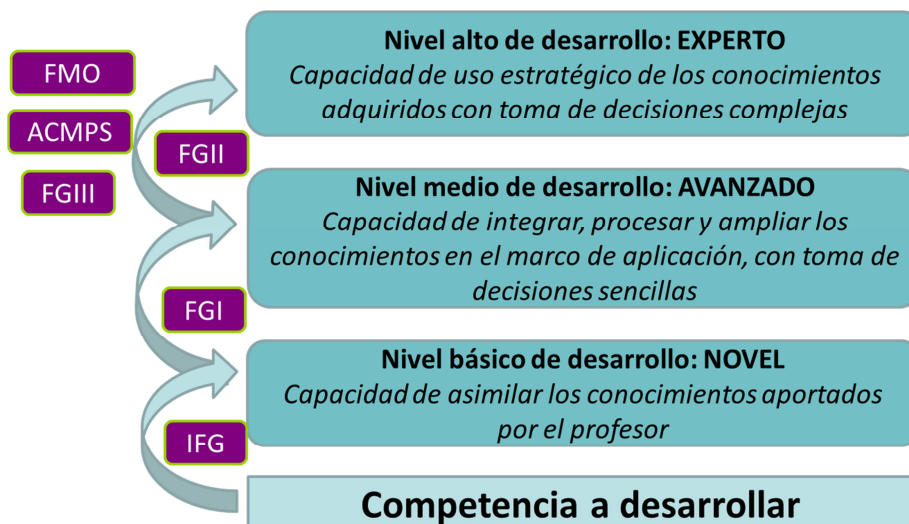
FMO

ACMPS

FGIII

FGII

Nivel alto de desarrollo: EXPERTO
Capacidad de uso estratégico de los conocimientos adquiridos con toma de decisiones complejas

Nivel medio de desarrollo: AVANZADO
Capacidad de integrar, procesar y ampliar los conocimientos en el marco de aplicación, con toma de decisiones sencillas

FGI

Nivel básico de desarrollo: NOVEL
Capacidad de asimilar los conocimientos aportados por el profesor

IFG

Competencia a desarrollar